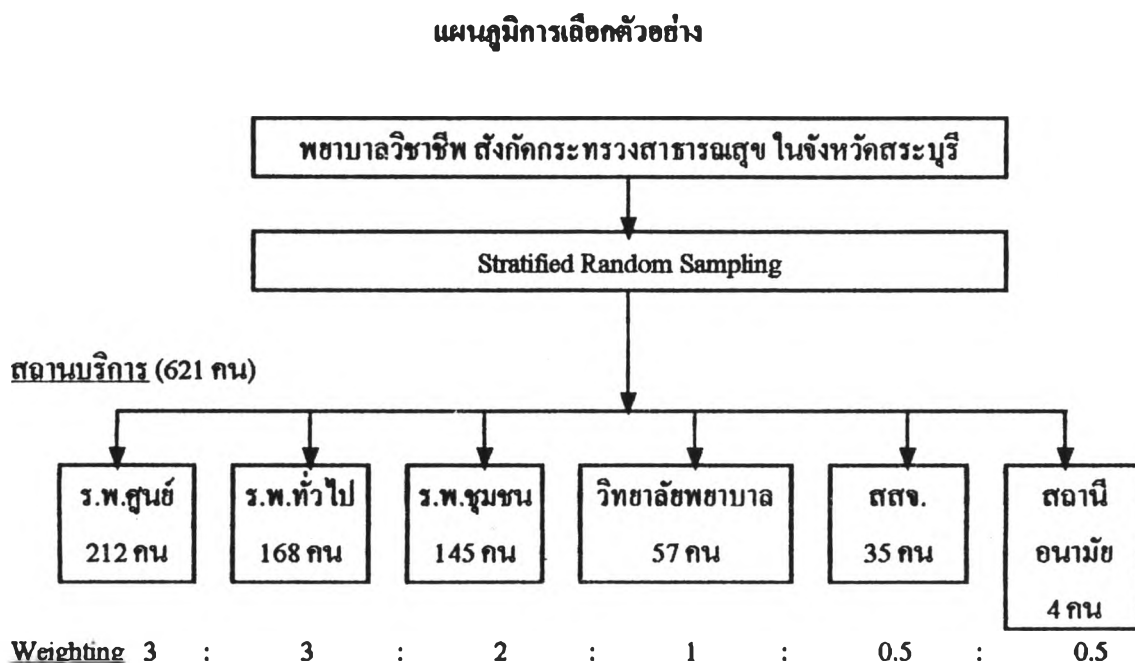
แผนภูมิการเลือกตัวอย่าง

พยาบาลวิชาชีพ สังกัดกระทรวงสาธารณสุข ในจังหวัดสระบุรี

Stratified Random Sampling

สถานบริการ (621 คน)

ร.พ.ศูนย์ 212 คน

ร.พ.ทั่วไป 168 คน

ร.พ.ชุมชน 145 คน

วิทยาลัยพยาบาล 57 คน

สสจ. 35 คน

สถานีอนามัย 4 คน

Weighting 3 : 3 : 2 : 1 : 0.5 : 0.5